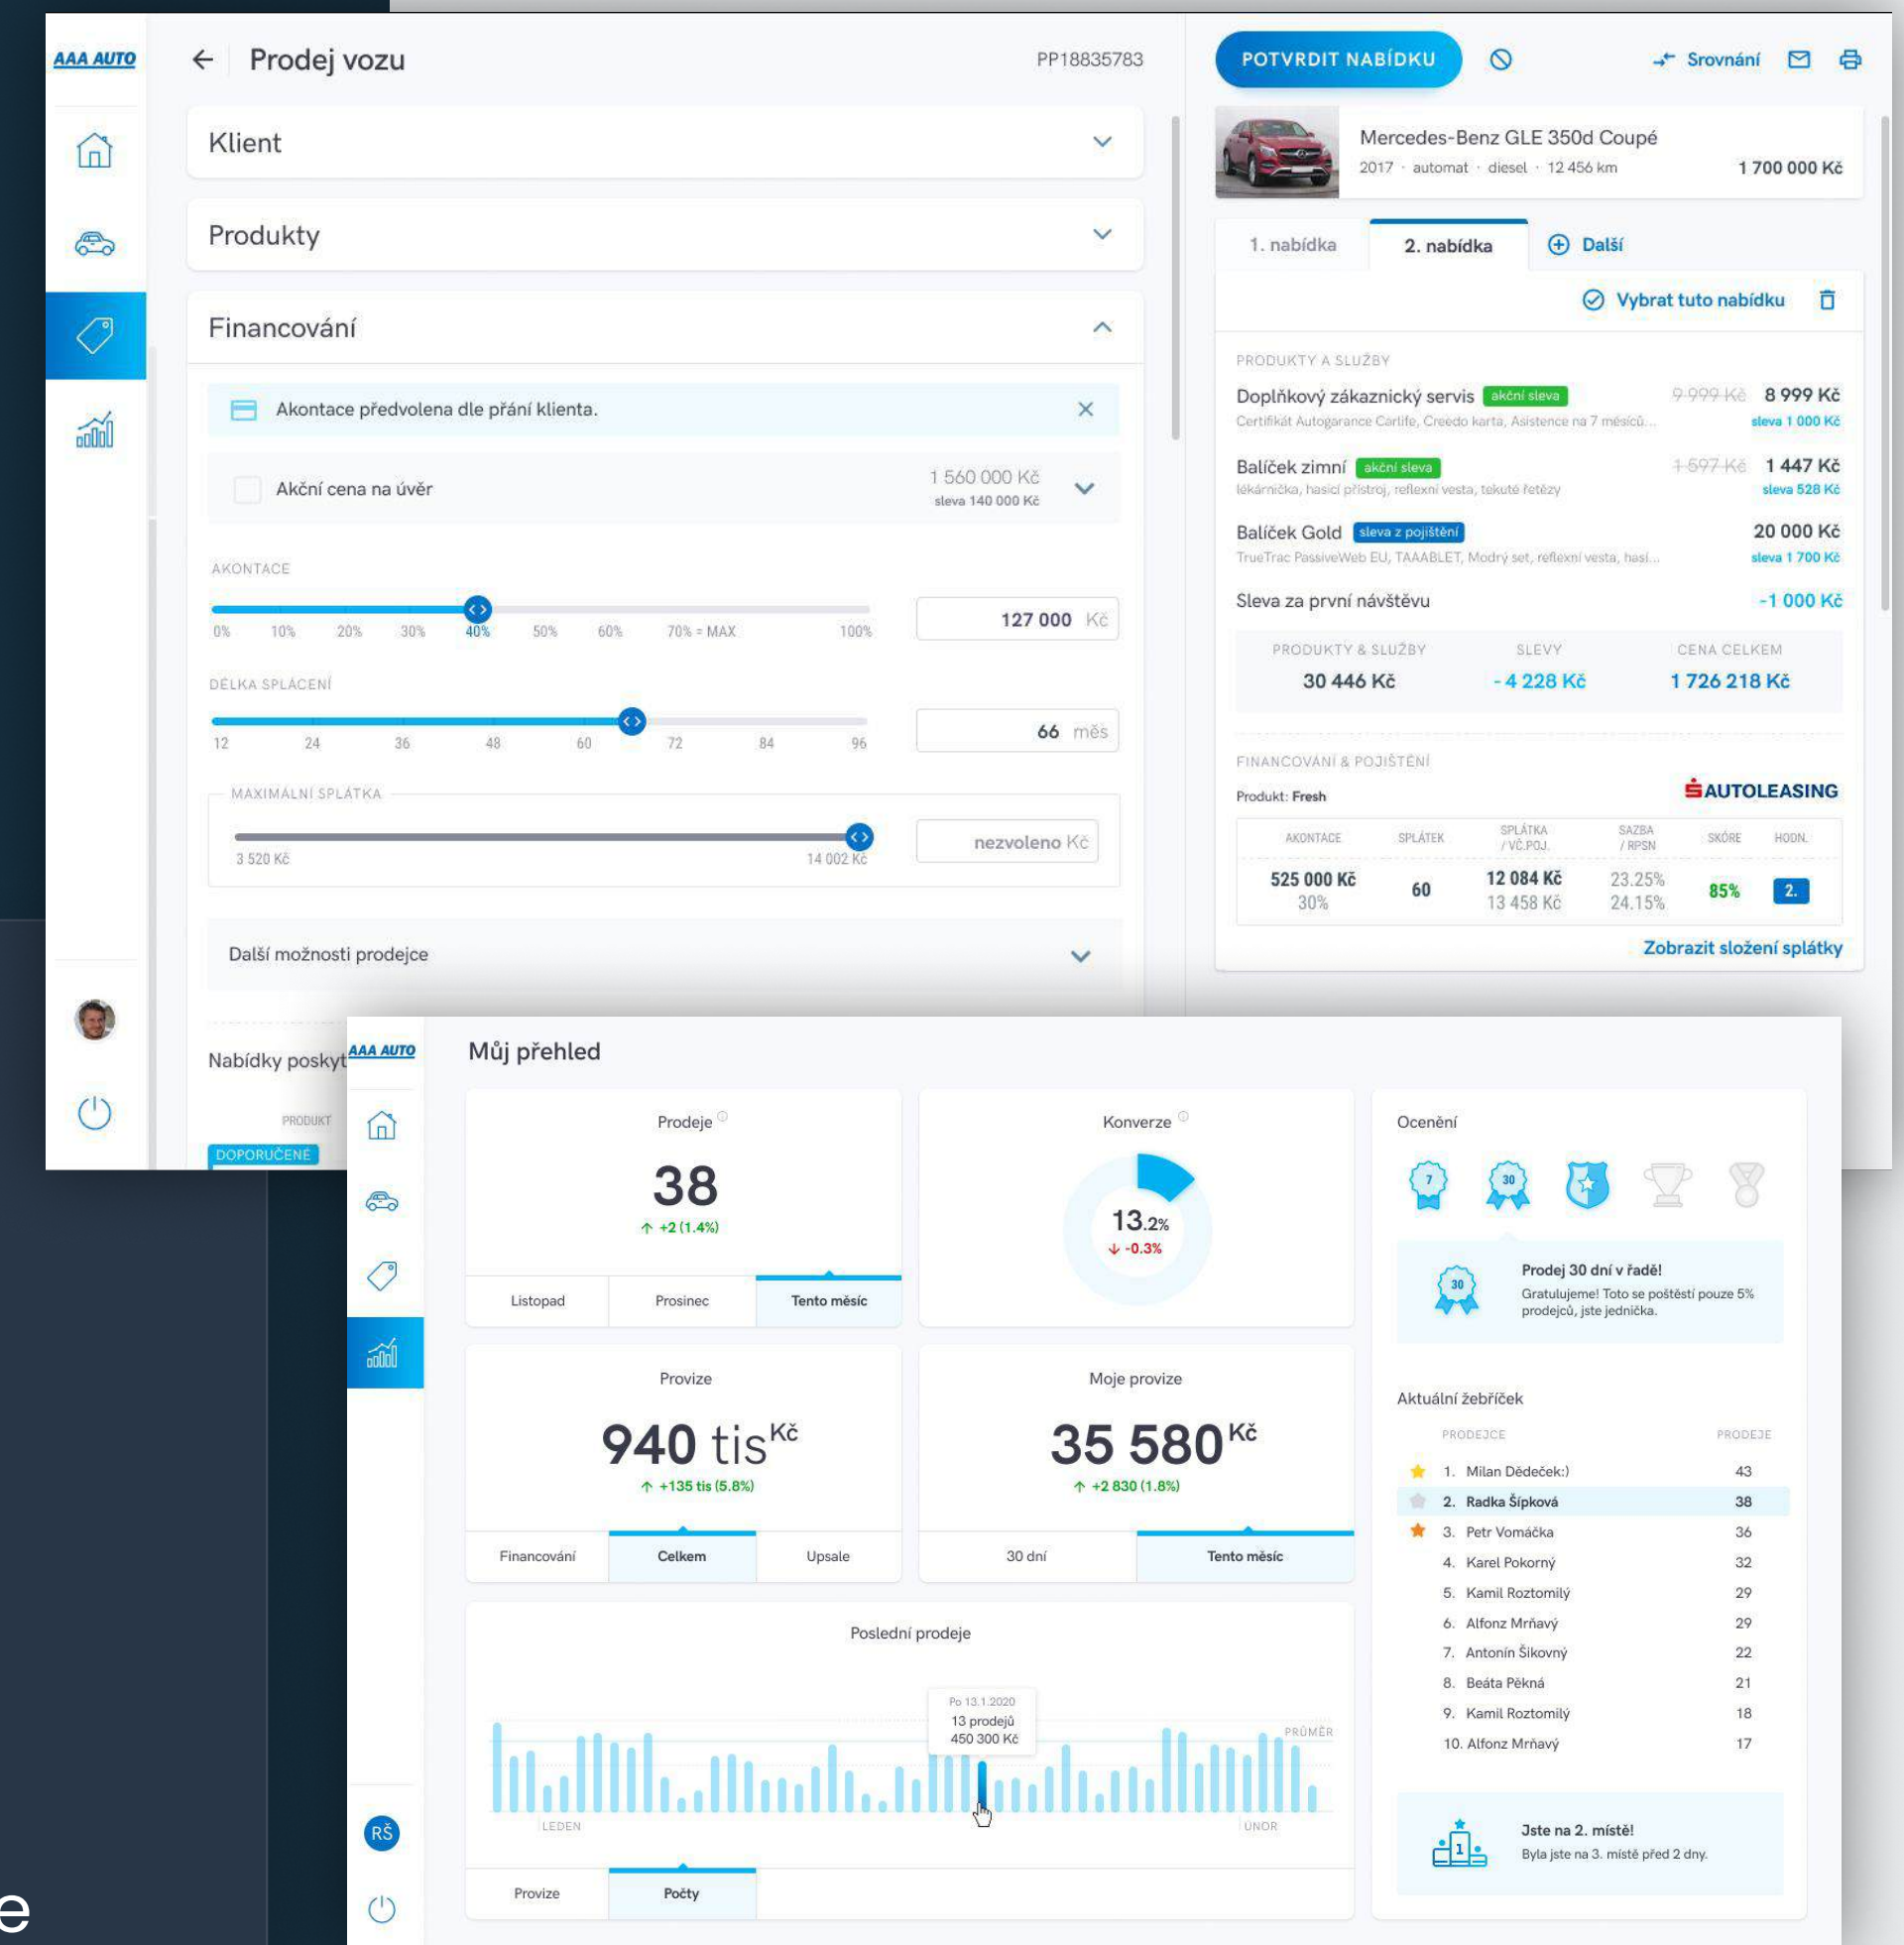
AAA AUTO

Prodej vozu

PP18835783

POTVRDIT NABÍDKU

Srovnání

Klient

Produkty

Financování

Akontace předvolena dle přání klienta.

Akční cena na úvěr

1 560 000 Kč
sleva 140 000 Kč

AKONTACE

0% 10% 20% 30% 40% 50% 60% 70% = MAX 100%

127 000 Kč

DÉLKA SPLÁCENÍ

12 24 36 48 60 72 84 96

66 měs

MAXIMÁLNÍ SPLÁTKA

3 520 Kč 14 002 Kč

nezvoleno Kč

Další možnosti prodejce

Nabídky poskyt

PRODUKT

DOPORUČENÉ

Mercedes-Benz GLE 350d Coupé
2017 · automat · diesel · 12 456 km
1 700 000 Kč

1. nabídka
2. nabídka
Další

Vybrat tuto nabídku

PRODUKTY A SLUŽBY

Doplňkový zákaznický servis akční sleva 9 999 Kč 8 999 Kč
Certifikát Autogarance Carlife, Creedo karta, Asistence na 7 měsíců... sleva 1 000 Kč

Balíček zimní akční sleva 1 597 Kč 1 447 Kč
lékárnička, hasicí přístroj, reflexní vesta, tekuté řetězy sleva 528 Kč

Balíček Gold sleva z pojištění 20 000 Kč
TrueTrac PassiveWeb EU, TAAABLET, Modrý set, reflexní vesta, hasi... sleva 1 700 Kč

Sleva za první návštěvu -1 000 Kč

| PRODUKTY & SLUŽBY | SLEVY | CENA CELKEM |
|---|---|---|
| 30 446 Kč | - 4 228 Kč | 1 726 218 Kč |

FINANCOVÁNÍ & POJIŠTĚNÍ

Produkt: Fresh

AUTOLEASING

| AKONTACE | SPLÁTEK | SPLÁTKA / VČ.POJ. | SAZBA / RPSN | SKÓRE | HODN. |
|---|---|---|---|---|---|
| 525 000 Kč 30% | 60 | 12 084 Kč 13 458 Kč | 23.25% 24.15% | 85% | 2. |

Zobrazit složení splátky

AAA AUTO

Můj přehled

Prodeje
38
+2 (1.4%)
Listopad | Prosinec | Tento měsíc

Konverze
13.2%
-0.3%

Ocenění
7 30
Prodej 30 dní v řadě!
Gratulujeme! Toto se poštěstí pouze 5% prodejců, jste jednička.

Provize
940 tis Kč
+135 tis (5.8%)
Financování | Celkem | Upsale

Moje provize
35 580 Kč
+2 830 (1.8%)
30 dní | Tento měsíc

Aktuální žebříček

| PRODEJCE | PRODEJE |
|---|---|
| 1. Milan Dědeček:) | 43 |
| 2. Radka Šípková | 38 |
| 3. Petr Vomáčka | 36 |
| 4. Karel Pokorný | 32 |
| 5. Kamil Roztomilý | 29 |
| 6. Alfonz Mrňavý | 29 |
| 7. Antonín Šikovný | 22 |
| 8. Beáta Pěkná | 21 |
| 9. Kamil Roztomilý | 18 |
| 10. Alfonz Mrňavý | 17 |

Poslední prodeje
Po 13.1.2020
13 prodejů
450 300 Kč
PRŮMĚR
LEDEN
ÚNOR
Provize | Počty

Jste na 2. místě!
Byla jste na 3. místě před 2 dny.

RŠ

e